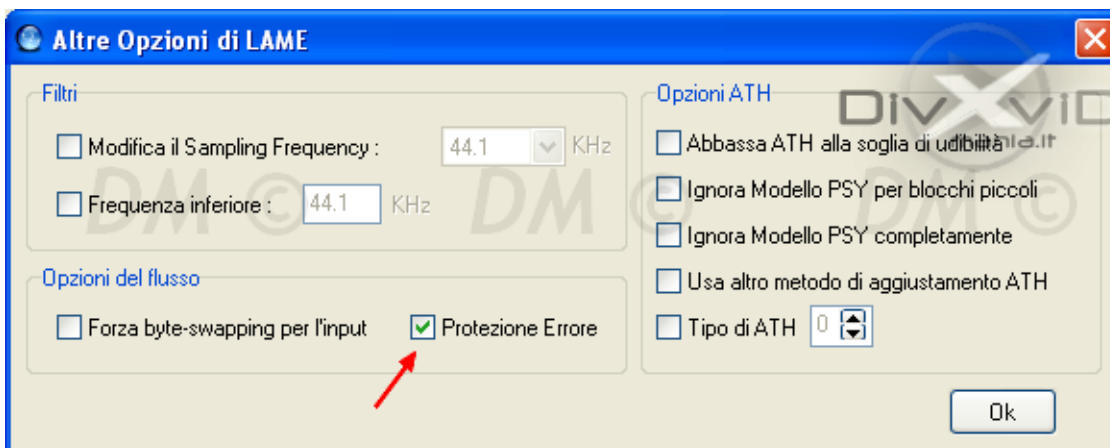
Altre Opzioni di LAME

Filtri

Modifica il Sampling Frequency : 44.1 KHz

Frequenza inferiore : 44.1 KHz

Opzioni del flusso

Forza byte-swapping per l'input

Protezione Errore

Opzioni ATH

Abbassa ATH alla soglia di udibilità

Ignora Modello PSY per blocchi piccoli

Ignora Modello PSY completamente

Usa altro metodo di aggiustamento ATH

Tipo di ATH 0

Ok

DM © DM © DM ©

DivXvid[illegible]ania.it